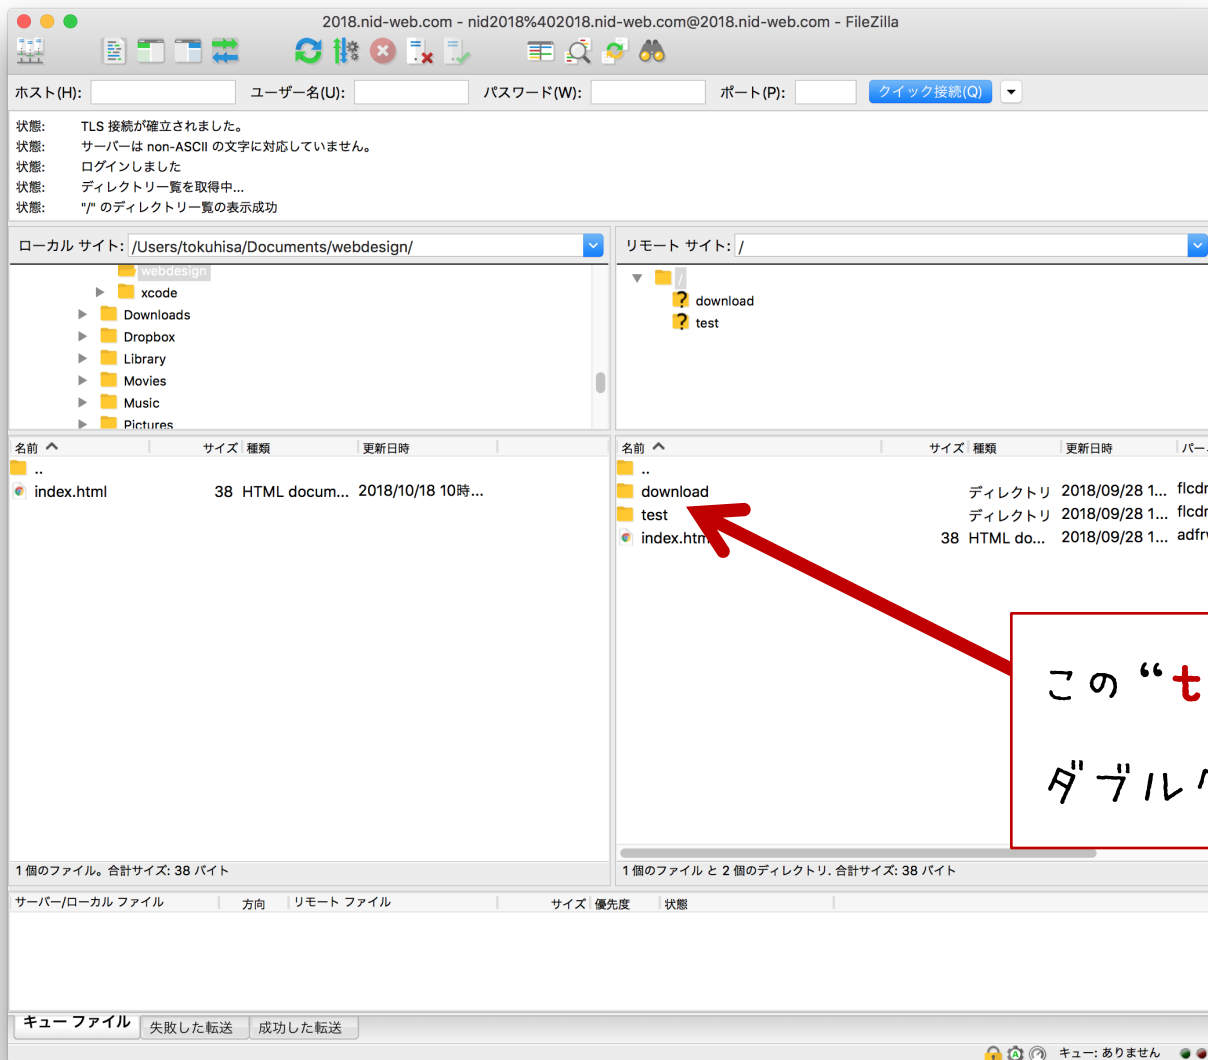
2018.nid-web.com - nid2018%402018.nid-web.com@2018.nid-web.com - FileZilla

ホスト(H): ユーザー名(U): パスワード(W): ポート(P): クイック接続(Q)

状態: TLS 接続が確立されました。
状態: サーバーは non-ASCII の文字に対応していません。
状態: ログインしました
状態: ディレクトリー覧を取得中...
状態: "/" のディレクトリー覧の表示成功

ローカル サイト: /Users/tokuhisa/Documents/webdesign/

webdesign
xcode
Downloads
Dropbox
Library
Movies
Music
Pictures

リモート サイト: /

/
download
test

| 名前 | サイズ | 種類 | 更新日時 |
|---|---|---|---|
| .. | | | |
| index.html | 38 | HTML docum... | 2018/10/18 10時... |

| 名前 | サイズ | 種類 | 更新日時 | パー |
|---|---|---|---|---|
| .. | | | | |
| download | | ディレクトリ | 2018/09/28 1... | flcdr |
| test | | ディレクトリ | 2018/09/28 1... | flcdr |
| index.htm | 38 | HTML do... | 2018/09/28 1... | adfr |

この“t
ダブル

1 個のファイル。合計サイズ: 38 バイト

1 個のファイル と 2 個のディレクトリ. 合計サイズ: 38 バイト

サーバー/ローカル ファイル 方向 リモート ファイル サイズ 優先度 状態

キュー ファイル 失敗した転送 成功した転送

キュー: ありません